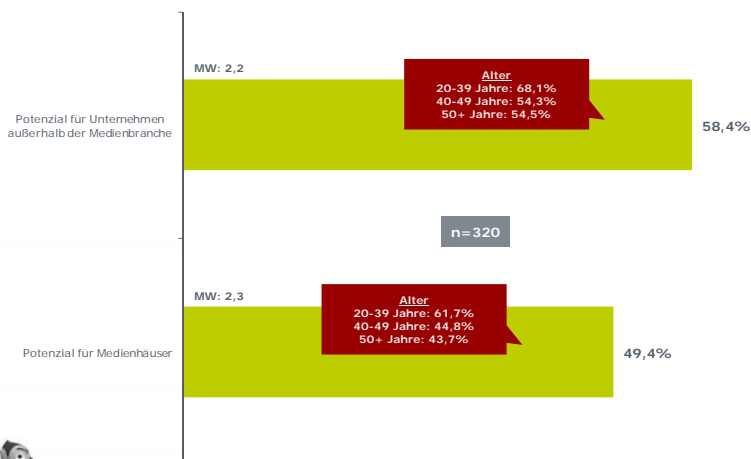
Potenzial für Unternehmen außerhalb der Medienbranche

MW: 2,2

Alter
20-39 Jahre: 68,1%
40-49 Jahre: 54,3%
50+ Jahre: 54,5%

58,4%

n=320

Potenzial für Medienhäuser

MW: 2,3

Alter
20-39 Jahre: 61,7%
40-49 Jahre: 44,8%
50+ Jahre: 43,7%

49,4%